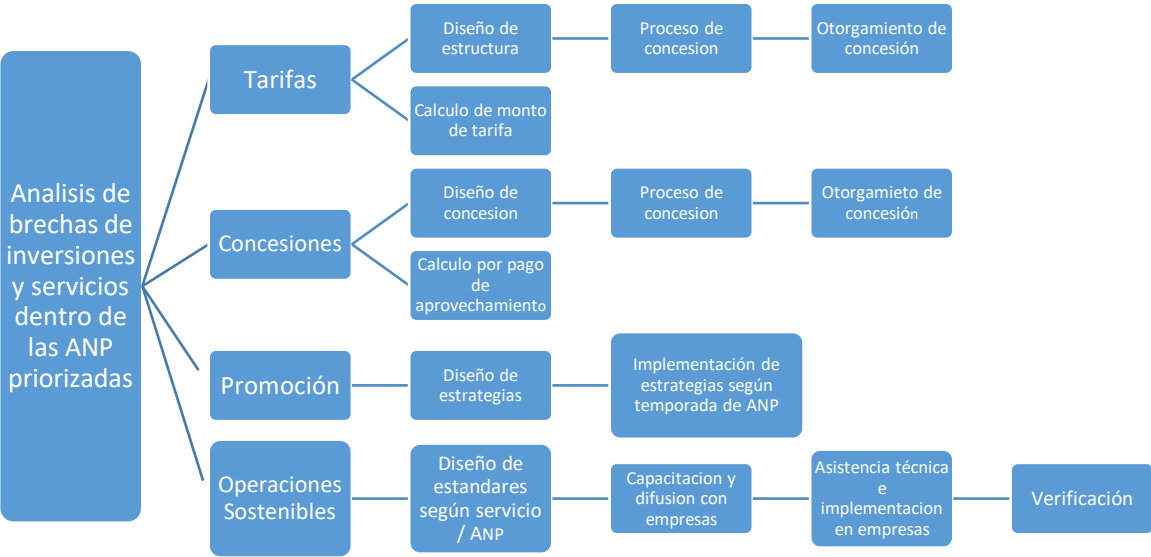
Analisis de brechas de inversiones y servicios dentro de las ANP priorizadas

Tarifas

Diseño de estructura

Proceso de concesion

Otorgamiento de concesión

Calculo de monto de tarifa

Concesiones

Diseño de concesion

Proceso de concesion

Otorgamieto de concesión

Calculo por pago de aprovechamiento

Promoción

Diseño de estrategias

Implementación de estrategias según temporada de ANP

Operaciones Sostenibles

Diseño de estandares según servicio / ANP

Capacitacion y difusion con empresas

Asistencia técnica e implementacion en empresas

Verificación